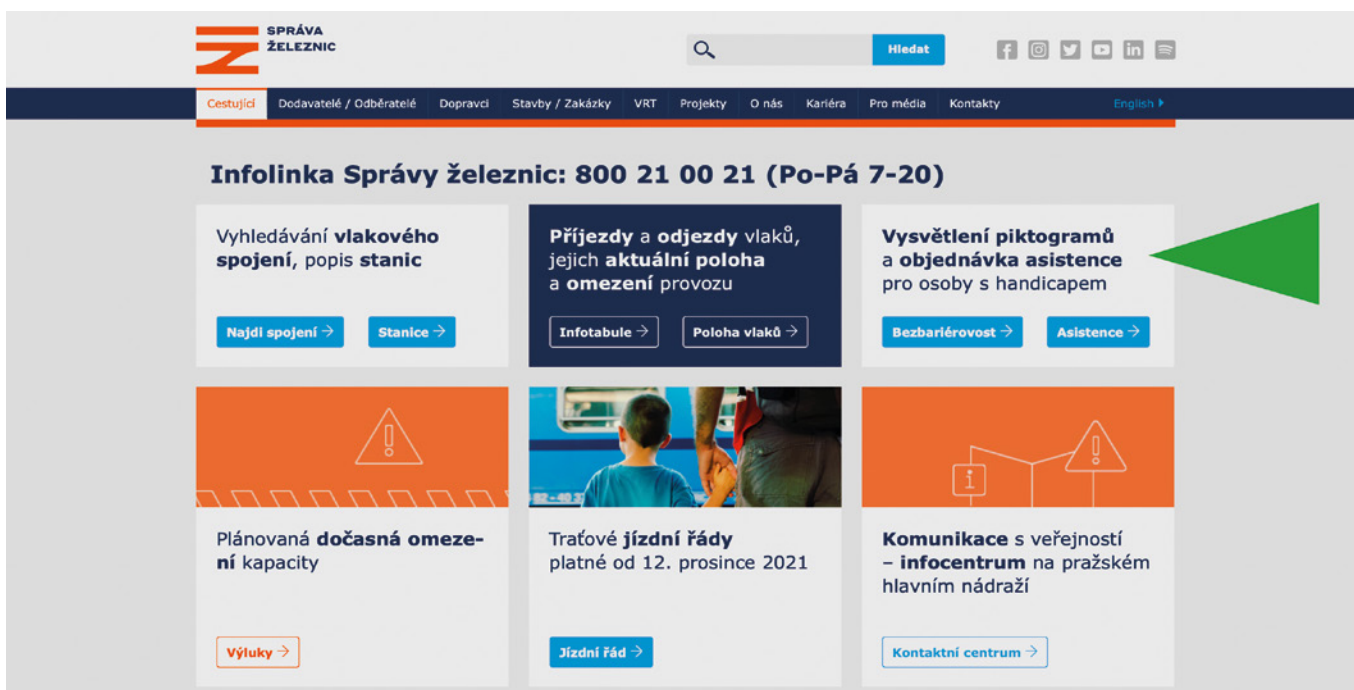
SPRÁVA ŽELEZNIC

Hledat

Cestující | Dodavatelé / Odběratelé | Dopravci | Stavby / Zakázky | VRT | Projekty | O nás | Kariéra | Pro média | Kontakty | English

Infolinka Správy železnic: 800 21 00 21 (Po-Pá 7-20)

Vyhledávání vlakového spojení, popis stanic

Najdi spojení →

Stanice →

Příjezdy a odjezdy vlaků, jejich aktuální poloha a omezení provozu

Infotabule →

Poloha vlaků →

Vysvětlení piktogramů a objednávka asistence pro osoby s handicapem

Bezbariérovost →

Asistence →

Plánovaná dočasná omezení kapacity

Výluky →

Traťové jízdní řády platné od 12. prosince 2021

Jízdní řád →

Komunikace s veřejností – infocentrum na pražském hlavním nádraží

Kontaktní centrum →